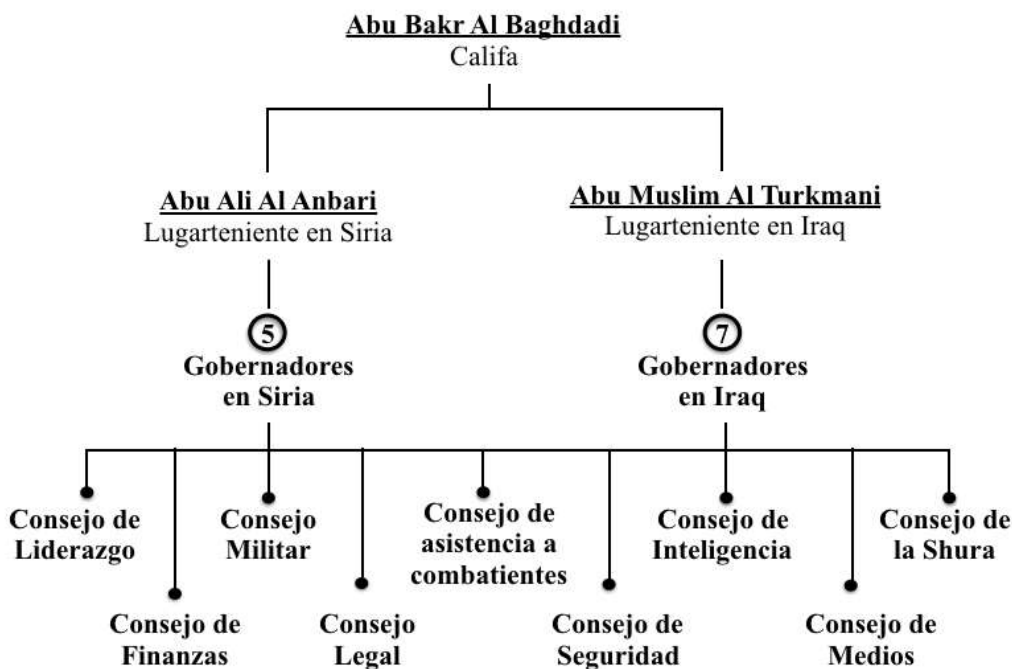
Abu Bakr Al Baghdadi
Califa

Abu Ali Al Anbari
Lugarteniente en Siria

Abu Muslim Al Turkmani
Lugarteniente en Iraq

5
Gobernadores en Siria

7
Gobernadores en Iraq

Consejo de Liderazgo

Consejo de Finanzas

Consejo Militar

Consejo Legal

Consejo de asistencia a combatientes

Consejo de Seguridad

Consejo de Inteligencia

Consejo de Medios

Consejo de la Shura